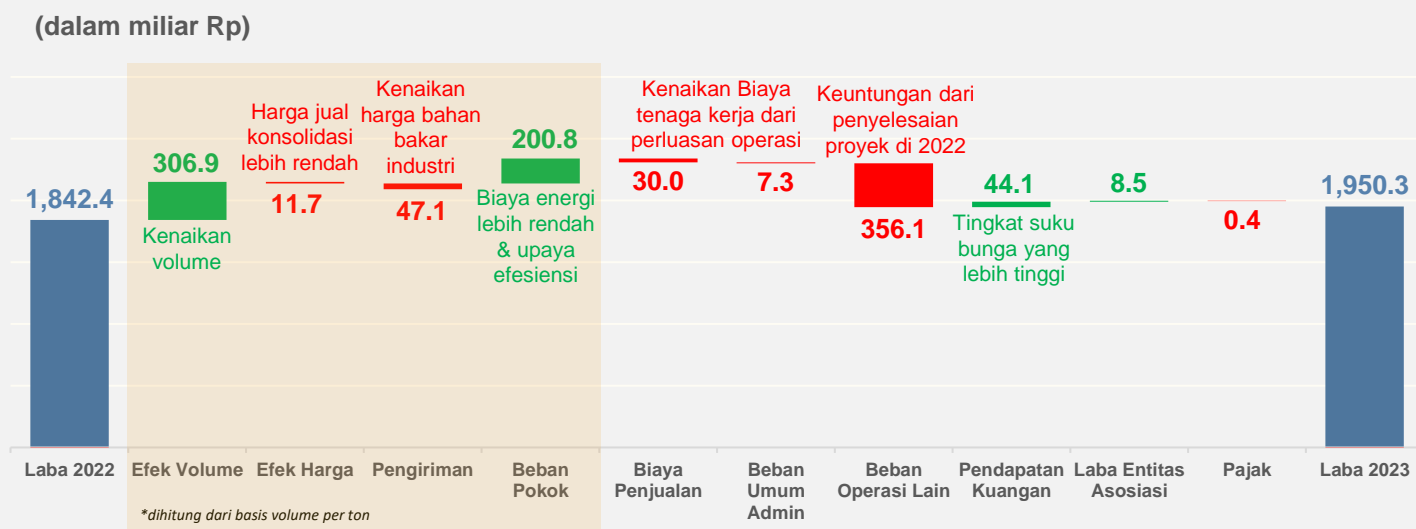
(dalam miliar Rp)

1,842.4

306.9
Kenaikan volume

Harga jual konsolidasi lebih rendah
11.7

Kenaikan harga bahan bakar industri
47.1

200.8
Biaya energi lebih rendah & upaya efesiensi

Kenaikan Biaya tenaga kerja dari perluasan operasi
30.0

7.3

Keuntungan dari penyelesaian proyek di 2022
356.1

44.1
Tingkat suku bunga yang lebih tinggi

8.5

0.4

1,950.3

Laba 2022
Efek Volume
Efek Harga
Pengiriman
Beban Pokok
Biaya Penjualan
Beban Umum Admin
Beban Operasi Lain
Pendapatan Kuangan
Laba Entitas Asosiasi
Pajak
Laba 2023

*dihitung dari basis volume per ton